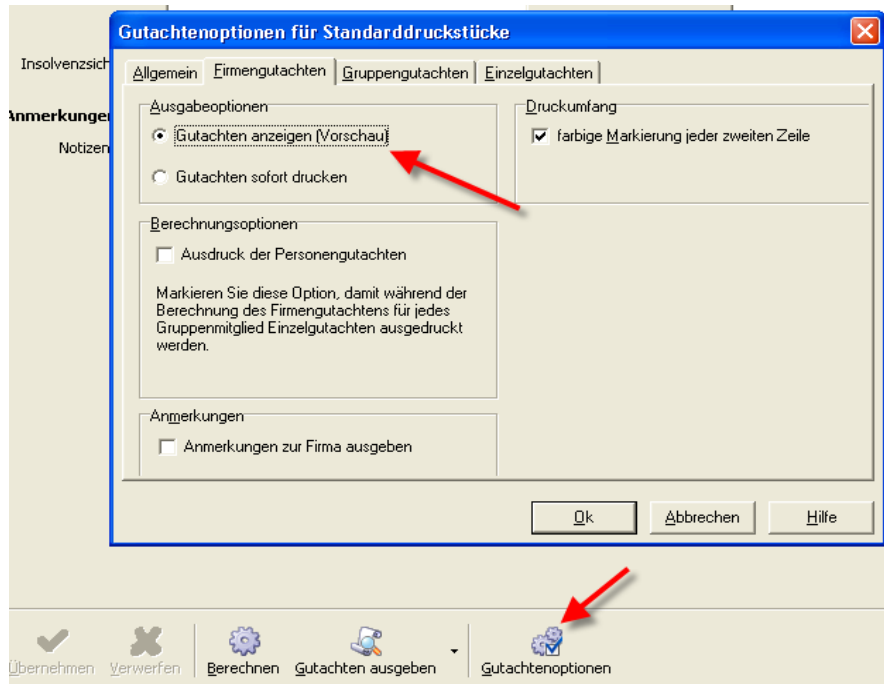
Insolvenzsich

Anmerkungen

Notizen

Gutachtenoptionen für Standarddruckstücke

Allgemein | Firmengutachten | Gruppengutachten | Einzelgutachten

Ausgabeoptionen

Gutachten anzeigen (Vorschau)

Gutachten sofort drucken

Druckumfang

farbige Markierung jeder zweiten Zeile

Berechnungsoptionen

Ausdruck der Personengutachten

Markieren Sie diese Option, damit während der Berechnung des Firmengutachtens für jedes Gruppenmitglied Einzelgutachten ausgedruckt werden.

Anmerkungen

Anmerkungen zur Firma ausgeben

Ok | Abbrechen | Hilfe

Übernehmen | Verwerfen | Berechnen | Gutachten ausgeben | Gutachtenoptionen